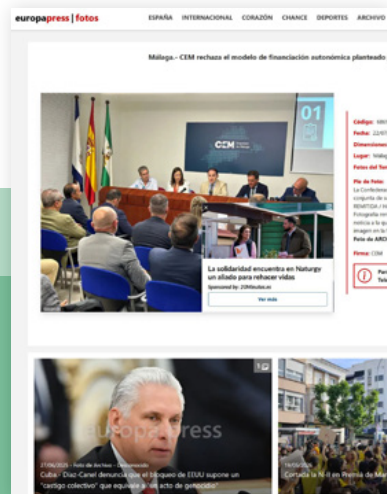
europapress | fotos

ESPAÑA INTERNACIONAL CORAZÓN CHANCE DEPORTES ARCHIVO

Málaga.- CEM rechaza el modelo de financiación autonómica planteado

CEM

01

La solidaridad encuentra en Naturgy un aliado para rehacer vidas

Sponsored by: 20Minutos.es

Ver más

Código: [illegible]

Fecha: 22/07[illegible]

Dimensiones: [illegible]

Lugar: Málag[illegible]

Fotos del Tem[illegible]

Pie de Foto: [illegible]

La Confederac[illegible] conjunta de su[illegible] REMITIDA / HA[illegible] Fotografía rem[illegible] noticia a la qu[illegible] imagen en la f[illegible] Foto de ARCH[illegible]

Firma: CEM

Pa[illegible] Tel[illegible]

europapress

27/06/2025 · Foto de Archivo · Desconocido

Cuba.- Díaz-Canel denuncia que el bloqueo de EEUU supone un "castigo colectivo" que equivale a "un acto de genocidio"

18/03/2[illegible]

Cortada la N-II en Premià de Ma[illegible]